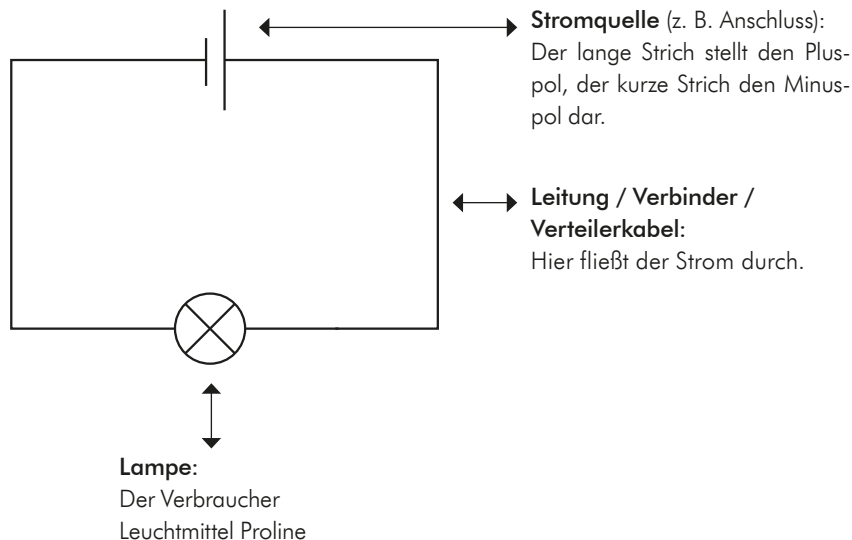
Stromquelle (z. B. Anschluss):
Der lange Strich stellt den Pluspol, der kurze Strich den Minuspol dar.

Leitung / Verbinder / Verteilerkabel:
Hier fließt der Strom durch.

Lampe:
Der Verbraucher
Leuchtmittel Proline